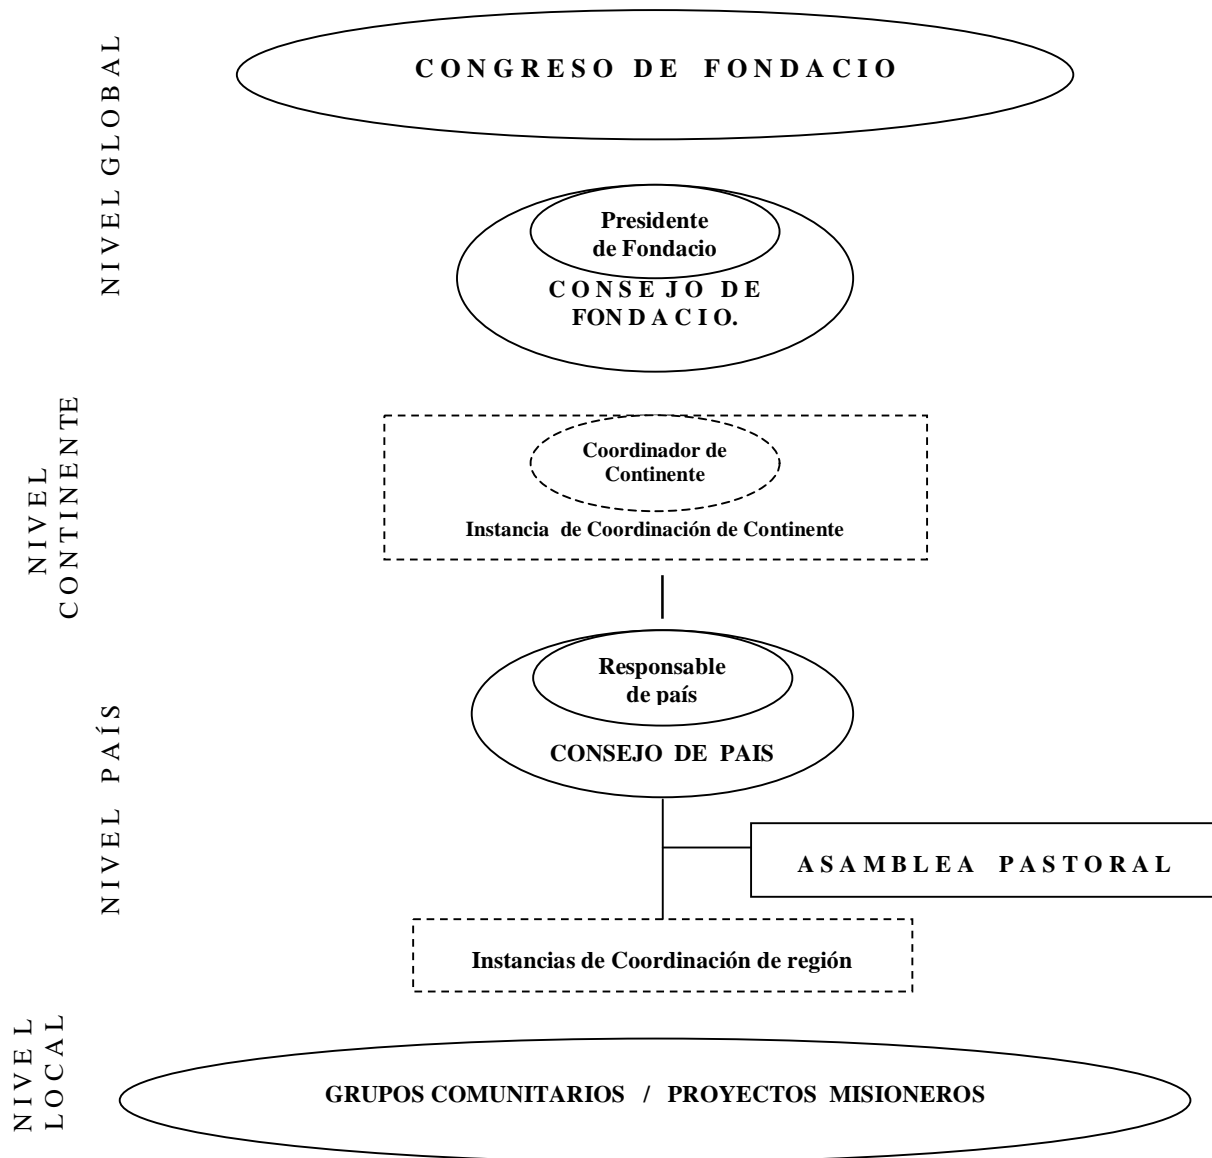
NIVEL GLOBAL

CONGRESO DE FONDACIO

Presidente de Fondacio

CONSEJO DE FONDACIO.

NIVEL CONTINENTE

Coordinador de Continente

Instancia de Coordinación de Continente

NIVEL PAÍS

Responsable de país

CONSEJO DE PAIS

ASAMBLEA PASTORAL

Instancias de Coordinación de región

NIVEL LOCAL

GRUPOS COMUNITARIOS / PROYECTOS MISIONEROS